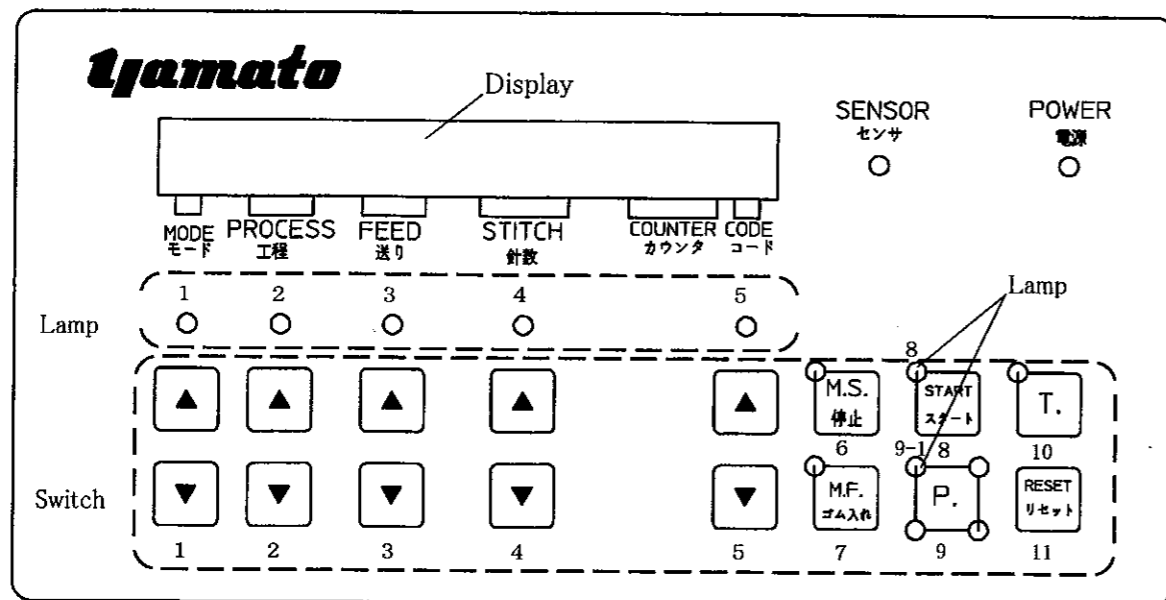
yamato

Display

SENSOR
センサ

POWER
電源

MODE
モード

PROCESS
工程

FEED
送り

STITCH
針数

COUNTER
カウンタ

CODE
コード

Lamp

1 2 3 4 5

Lamp

8

M.S.
停止

START
スタート

T.

6

9-1

8

10

Switch

M.F.
ゴム入れ

P.

RESET
リセット

1 2 3 4 5 7 9 11